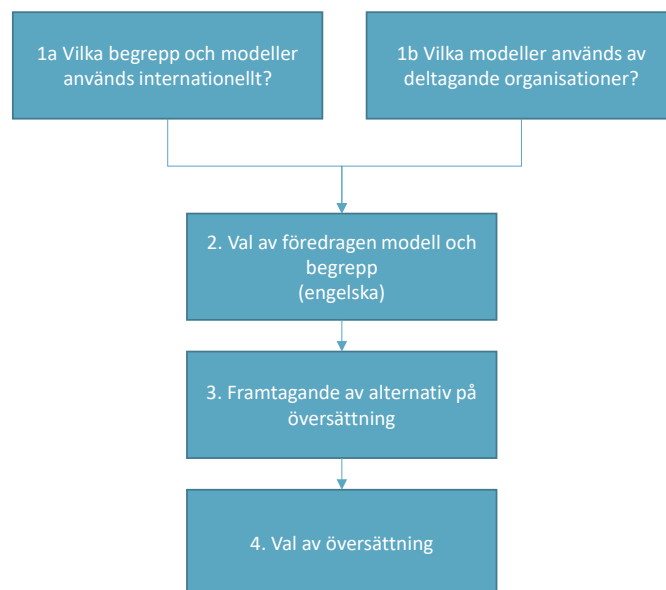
1a Vilka begrepp och modeller används internationellt?

1b Vilka modeller används av deltagande organisationer?

2. Val av föredragen modell och begrepp
(engelska)

3. Framtagande av alternativ på översättning

4. Val av översättning